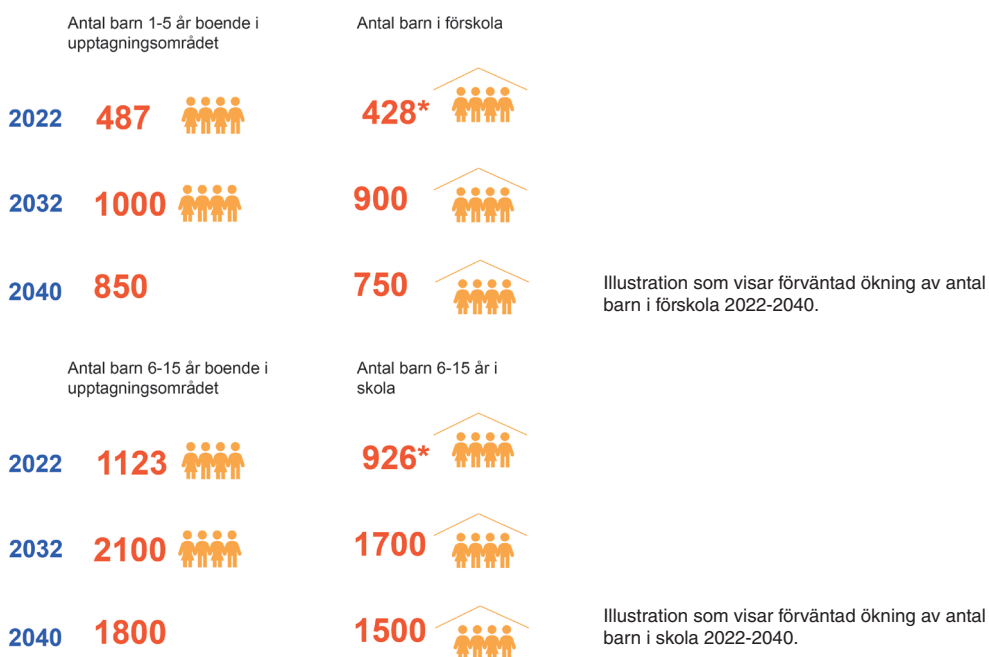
Antal barn 1-5 år boende i upptagningsområdet

Antal barn i förskola

2022 487 428*

2032 1000 900

2040 850 750

Illustration som visar förväntad ökning av antal barn i förskola 2022-2040.

Antal barn 6-15 år boende i upptagningsområdet

Antal barn 6-15 år i skola

2022 1123 926*

2032 2100 1700

2040 1800 1500

Illustration som visar förväntad ökning av antal barn i skola 2022-2040.